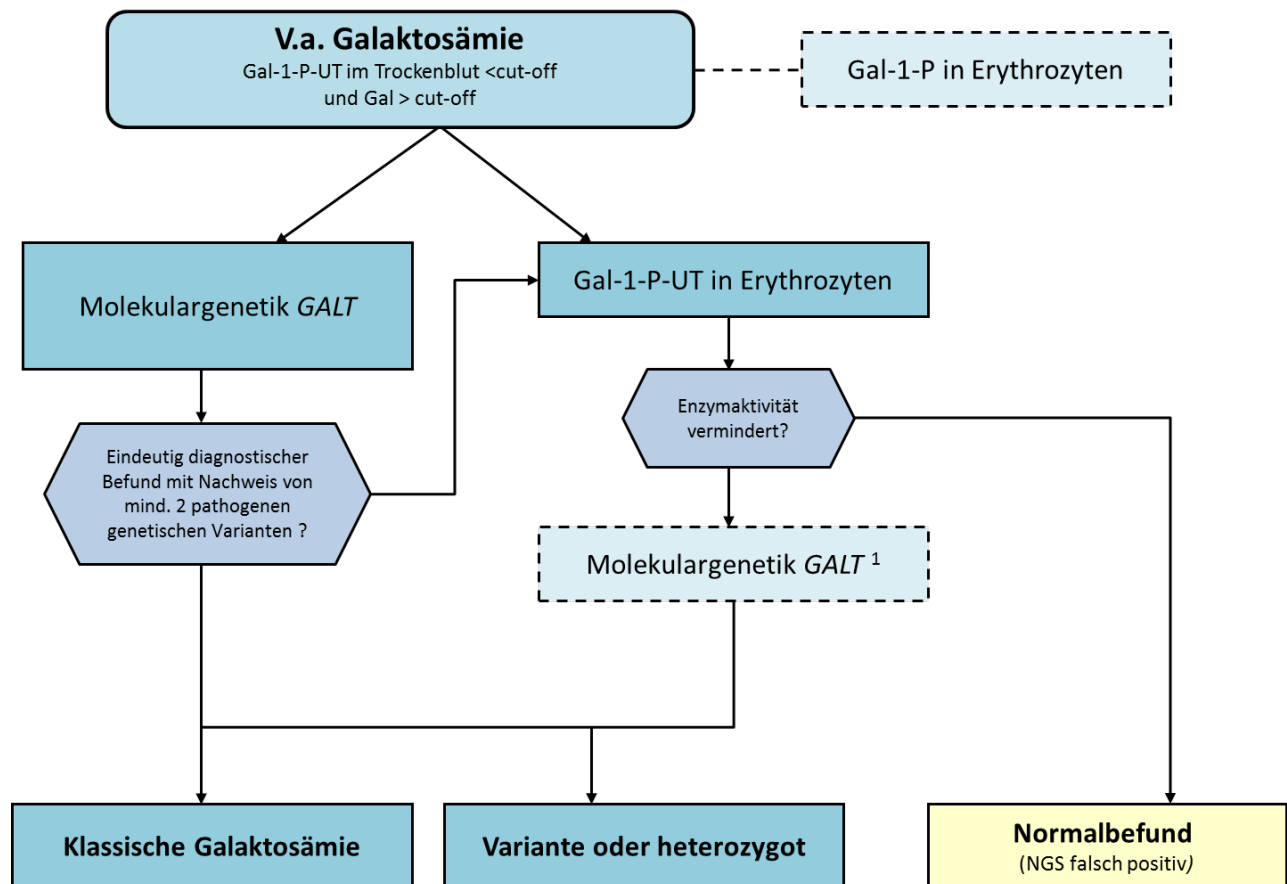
V.a. Galaktosämie
Gal-1-P-UT im Trockenblut <cut-off und Gal > cut-off

Gal-1-P in Erythrozyten

Molekulargenetik *GALT*

Gal-1-P-UT in Erythrozyten

Enzymaktivität vermindert?

Eindeutig diagnostischer Befund mit Nachweis von mind. 2 pathogenen genetischen Varianten ?

Molekulargenetik *GALT* $^1$

Klassische Galaktosämie

Variante oder heterozygot

Normalbefund
(NGS falsch positiv)